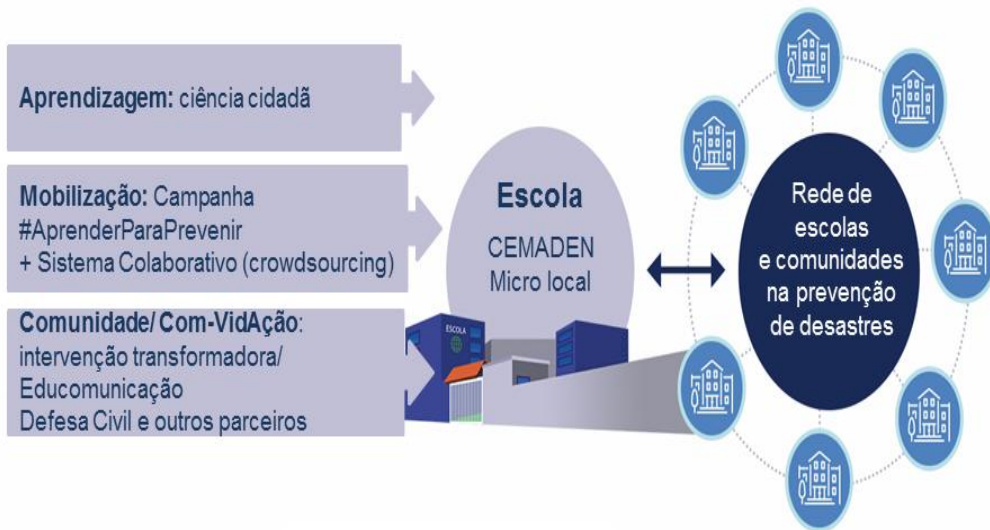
Aprendizagem: ciência cidadã

Mobilização: Campanha #AprenderParaPrevenir + Sistema Colaborativo (crowdsourcing)

Comunidade/ Com-VidAção: intervenção transformadora/ Educomunicação Defesa Civil e outros parceiros

Escola
CEMADEN
Micro local

ESCOLA

Rede de escolas e comunidades na prevenção de desastres